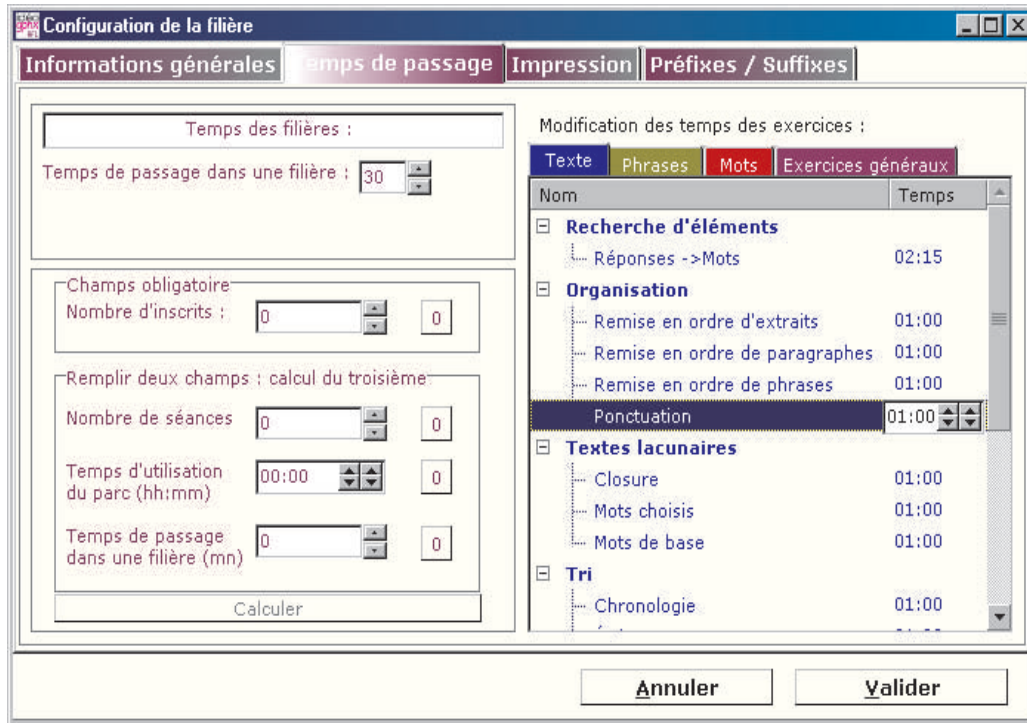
Configuration de la filière

Informations générales | Temps de passage | Impression | Préfixes / Suffixes

Temps des filières :

Temps de passage dans une filière : 30

Champs obligatoire

Nombre d'inscrits : 0 | 0

Remplir deux champs : calcul du troisième

Nombre de séances 0 | 0

Temps d'utilisation du parc (hh:mm) 00:00 | 0

Temps de passage dans une filière (mn) 0 | 0

Calculer

Modification des temps des exercices :

Texte | Phrases | Mots | Exercices généraux

| Nom | Temps |
|---|---|
| Recherche d'éléments | |
| Réponses ->Mots | 02:15 |
| Organisation | |
| Remise en ordre d'extraits | 01:00 |
| Remise en ordre de paragraphes | 01:00 |
| Remise en ordre de phrases | 01:00 |
| Ponctuation | 01:00 |
| Textes lacunaires | |
| Closure | 01:00 |
| Mots choisis | 01:00 |
| Mots de base | 01:00 |
| Tri | |
| Chronologie | 01:00 |
| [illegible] | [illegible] |

Annuler | Valider